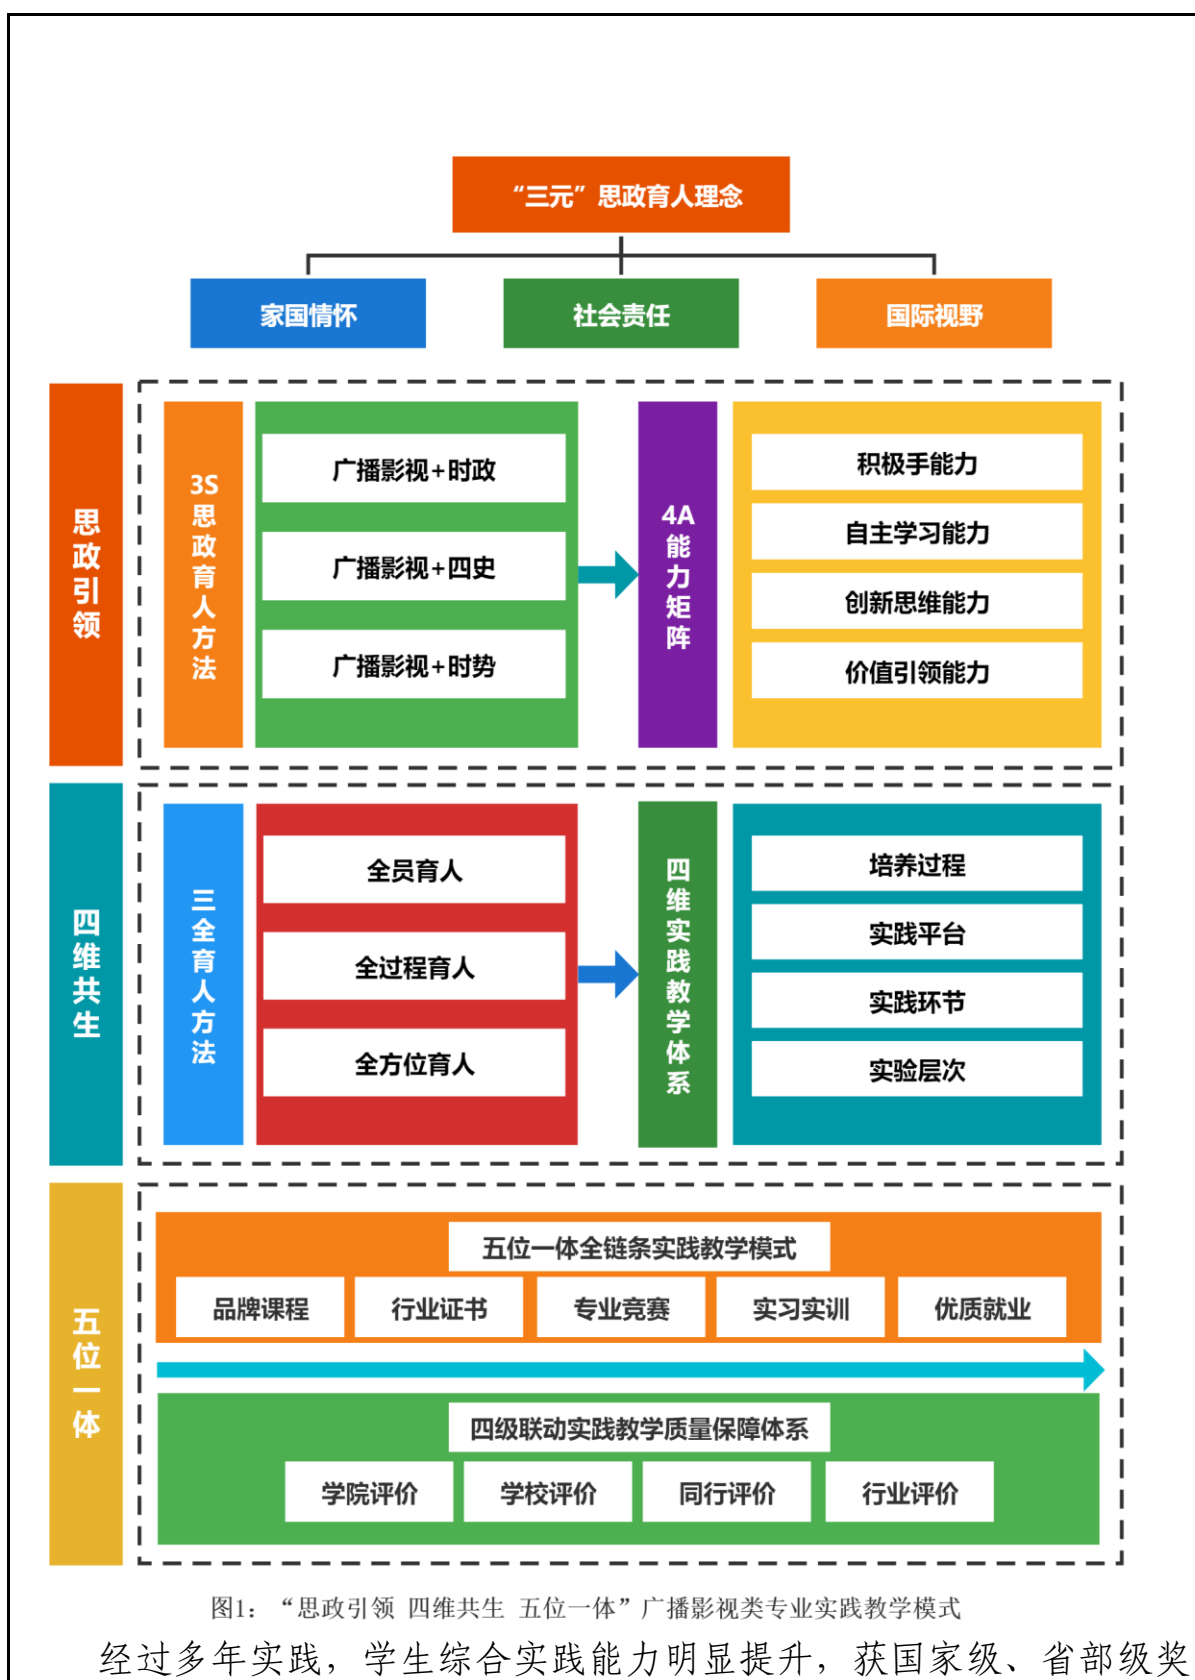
“三元”思政育人理念

家国情怀

社会责任

国际视野

思政引领

3S思政育人方法

广播影视+时政

广播影视+四史

广播影视+时势

4A能力矩阵

积极手能力

自主学习能力

创新思维能力

价值引领能力

四维共生

三全育人方法

全员育人

全过程育人

全方位育人

四维实践教学体系

培养过程

实践平台

实践环节

实验层次

五位一体

五位一体全链条实践教学模式

品牌课程

行业证书

专业竞赛

实习实训

优质就业

四级联动实践教学质量保障体系

学院评价

学校评价

同行评价

行业评价

图1：“思政引领 四维共生 五位一体”广播影视类专业实践教学模式

经过多年实践，学生综合实践能力明显提升，获国家级、省部级奖